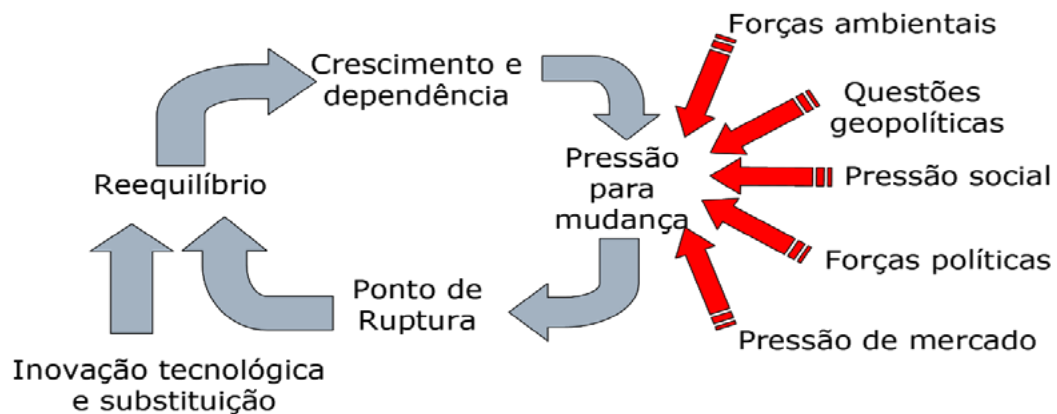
Crescimento e dependência

Forças ambientais

Questões geopolíticas

Reequilíbrio

Pressão para mudança

Pressão social

Forças políticas

Ponto de Ruptura

Pressão de mercado

Inovação tecnológica e substituição